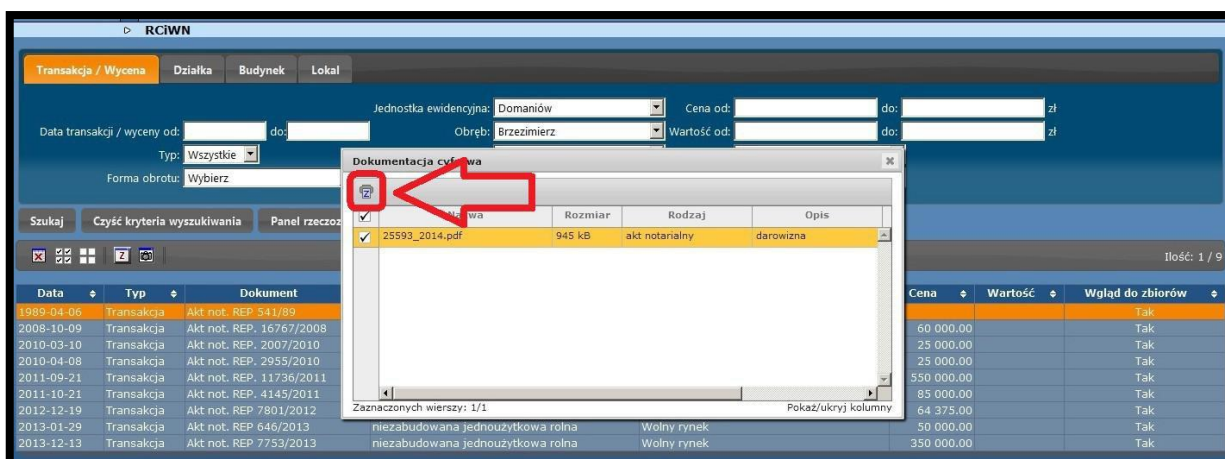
▷ RCiWN

Transakcja / Wycena | Działka | Budynek | Lokal

Jednostka ewidencyjna: Domaniów
Cena od: do: zł
Data transakcji / wyceny od: do:
Obręb: Brzezimierz
Wartość od: do: zł
Typ: Wszystkie
Forma obrotu: Wybierz

Szukaj | Czyść kryteria wyszukiwania | Panel rzeczoz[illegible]

Ilość: 1 / 9

Dokumentacja cyf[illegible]wa

| ✓ | Na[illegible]wa | Rozmiar | Rodzaj | Opis |
|---|---|---|---|---|
| ✓ | 25593_2014.pdf | 945 kB | akt notarialny | darowizna |

Zaznaczonych wierszy: 1/1
Pokaż/ukryj kolumny

| Data | Typ | Dokument | | | Cena | Wartość | Wgląd do zbiorów |
|---|---|---|---|---|---|---|---|
| 1989-04-06 | Transakcja | Akt not. REP 541/89 | | | | | Tak |
| 2008-10-09 | Transakcja | Akt not. REP. 16767/2008 | | | 60 000.00 | | Tak |
| 2010-03-10 | Transakcja | Akt not. REP. 2007/2010 | | | 25 000.00 | | Tak |
| 2010-04-08 | Transakcja | Akt not. REP. 2955/2010 | | | 25 000.00 | | Tak |
| 2011-09-21 | Transakcja | Akt not. REP. 11736/2011 | | | 550 000.00 | | Tak |
| 2011-10-21 | Transakcja | Akt not. REP. 4145/2011 | | | 85 000.00 | | Tak |
| 2012-12-19 | Transakcja | Akt not. REP 7801/2012 | | | 64 375.00 | | Tak |
| 2013-01-29 | Transakcja | Akt not. REP 646/2013 | niezabudowana jednoużytkowa rolna | Wolny rynek | 50 000.00 | | Tak |
| 2013-12-13 | Transakcja | Akt not. REP 7753/2013 | niezabudowana jednoużytkowa rolna | Wolny rynek | 350 000.00 | | Tak |